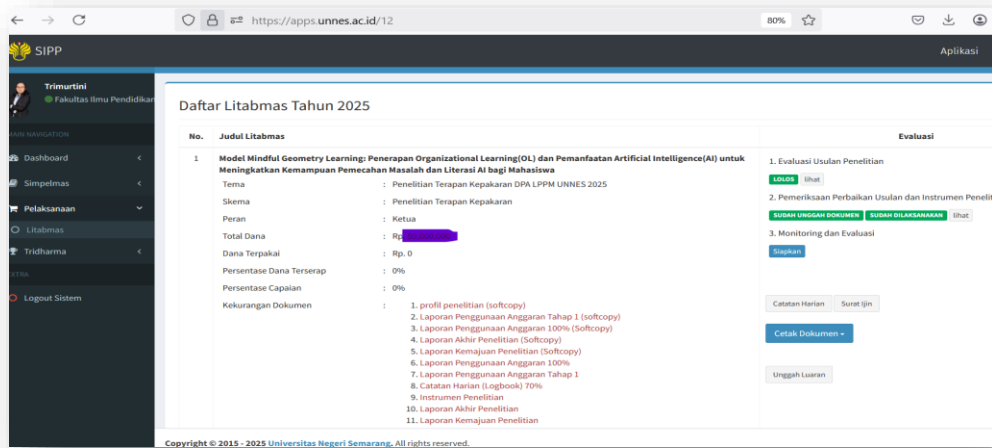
https://apps.unnes.ac.id/12

80%

SIPP

Aplikasi

Trimurtini
Fakultas Ilmu Pendidikan

MAIN NAVIGATION

Dashboard

Simpelmas

Pelaksanaan

Litabmas

Tridharma

EXTRA

Logout Sistem

Daftar Litabmas Tahun 2025

| No. | Judul Litabmas | Evaluasi |
|---|---|---|
| 1 | Model Mindful Geometry Learning: Penerapan Organizational Learning(OL) dan Pemanfaatan Artificial Intelligence(AI) untuk Meningkatkan Kemampuan Pemecahan Masalah dan Literasi AI bagi Mahasiswa | 1. Evaluasi Usulan Penelitian LOLOS lihat 2. Pemeriksaan Perbaikan Usulan dan Instrumen Penelit SUDAH UNGGAH DOKUMEN SUDAH DILAKSANAKAN lihat 3. Monitoring dan Evaluasi Siapkan |

Tema : Penelitian Terapan Kepakaran DPA LPPM UNNES 2025
Skema : Penelitian Terapan Kepakaran
Peran : Ketua
Total Dana : Rp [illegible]
Dana Terpakai : Rp. 0
Persentase Dana Terserap : 0%
Persentase Capaian : 0%
Kekurangan Dokumen :
1. profil penelitian (softcopy)
2. Laporan Penggunaan Anggaran Tahap 1 (softcopy)
3. Laporan Penggunaan Anggaran 100% (Softcopy)
4. Laporan Akhir Penelitian (Softcopy)
5. Laporan Kemajuan Penelitian (Softcopy)
6. Laporan Penggunaan Anggaran 100%
7. Laporan Penggunaan Anggaran Tahap 1
8. Catatan Harian (Logbook) 70%
9. Instrumen Penelitian
10. Laporan Akhir Penelitian
11. Laporan Kemajuan Penelitian

Catatan Harian

Surat Ijin

Cetak Dokumen

Unggah Luaran

Copyright © 2015 - 2025 Universitas Negeri Semarang. All rights reserved.